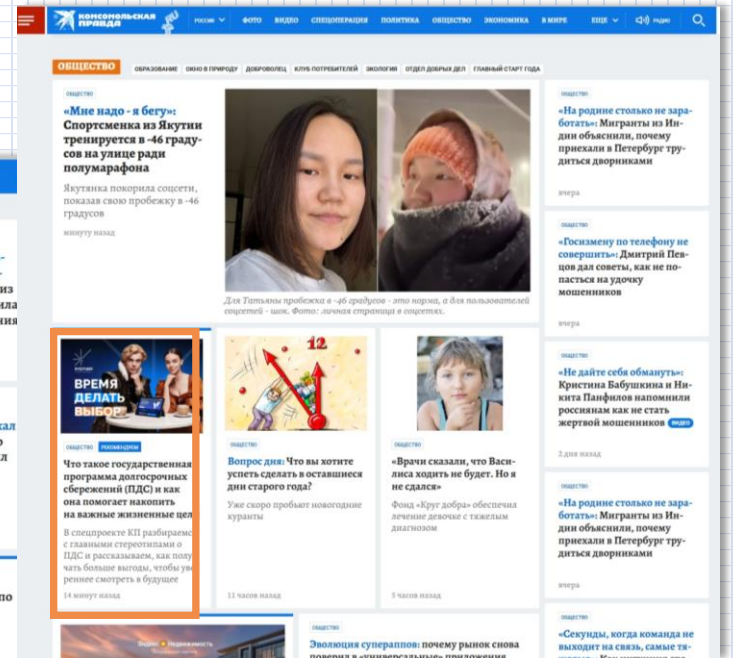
КОМСОМОЛЬСКАЯ ПРАВДА РОССИЯ ФОТО ВИДЕО СПЕЦОПЕРАЦИЯ ПОЛИТИКА ОБЩЕСТВО ЭКОНОМИКА В МИРЕ ЕЩЕ РАДИО

ОБЩЕСТВО ОБРАЗОВАНИЕ ОКНО В ПРИРОДУ ДОБРОВОЛЕЦ КЛУБ ПОТРЕБИТЕЛЕЙ ЭКОЛОГИЯ ОТДЕЛ ДОБРЫХ ДЕЛ ГЛАВНЫЙ СТАРТ ГОДА

ОБЩЕСТВО

«Мне надо - я бегу»: Спортсменка из Якутии тренируется в -46 градусов на улице ради полумарафона

Якутянка покорила соцсети, показав свою пробежку в -46 градусов

минуту назад

Для Татьяны пробежка в -46 градусов - это норма, а для пользователей соцсетей - шок. Фото: личная страница в соцсетях.

ОБЩЕСТВО

«На родине столько не заработать»: Мигранты из Индии объяснили, почему приехали в Петербург трудиться дворниками

вчера

ОБЩЕСТВО

«Госизмену по телефону не совершить»: Дмитрий Певцов дал советы, как не попасться на удочку мошенников

вчера

ОБЩЕСТВО

«Не дайте себя обмануть»: Кристина Бабушкина и Никита Панфилов напомнили россиянам как не стать жертвой мошенников ВИДЕО

2 дня назад

ОБЩЕСТВО

«На родине столько не заработать»: Мигранты из Индии объяснили, почему приехали в Петербург трудиться дворниками

вчера

ОБЩЕСТВО

«Секунды, когда команда не выходит на связь, самые тя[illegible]

ВРЕМЯ ДЕЛАТЬ ВЫБОР

ОБЩЕСТВО РЕКОМЕНДУЕМ

Что такое государственная программа долгосрочных сбережений (ПДС) и как она помогает накопить на важные жизненные цел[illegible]

В спецпроекте КП разбираем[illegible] с главными стереотипами о ПДС и рассказываем, как полу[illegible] чать больше выгоды, чтобы уве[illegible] реннее смотреть в будущее

14 минут назад

12

ОБЩЕСТВО

Вопрос дня: Что вы хотите успеть сделать в оставшиеся дни старого года?

Уже скоро пробьют новогодние куранты

11 часов назад

ОБЩЕСТВО

«Врачи сказали, что Василиса ходить не будет. Но я не сдался»

Фонд «Круг добра» обеспечил лечение девочке с тяжелым диагнозом

5 часов назад

ОБЩЕСТВО

Эволюция суперапов: почему рынок снова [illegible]

Недвижимость